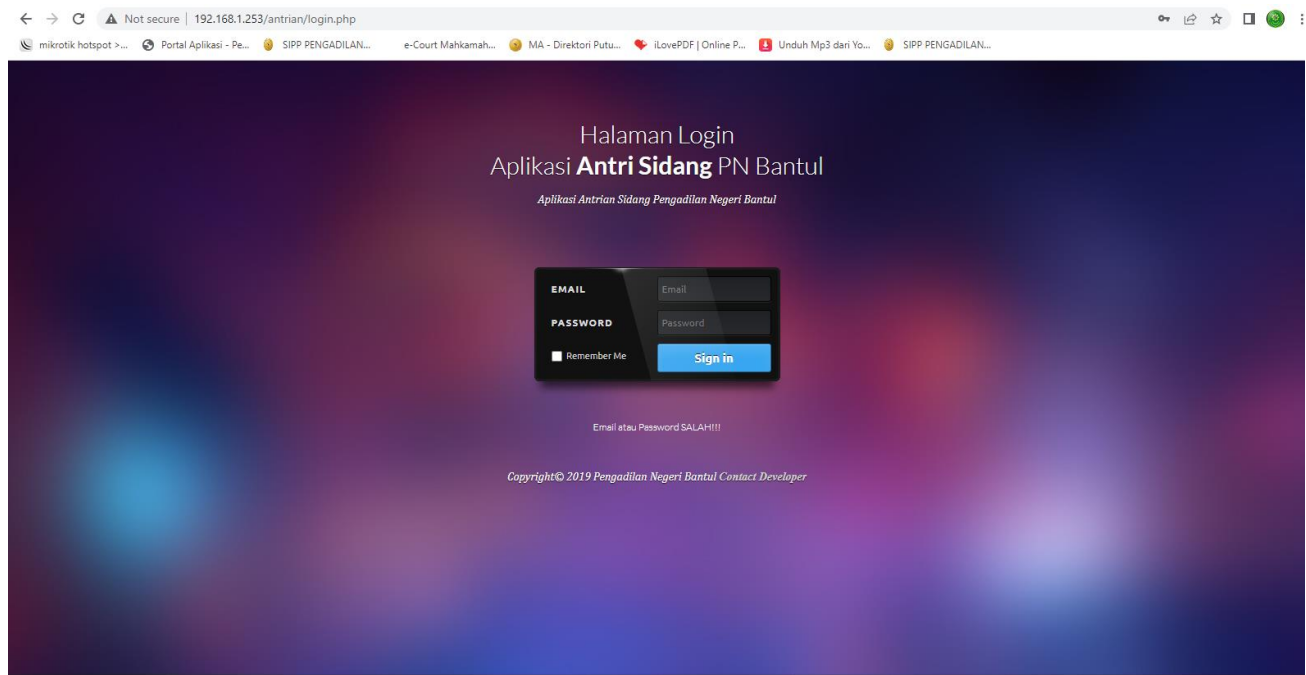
Not secure | 192.168.1.253/antrian/login.php

mikrotik hotspot >... Portal Aplikasi - Pe... SIPP PENGADILAN... e-Court Mahkamah... MA - Direktori Putu... iLovePDF | Online P... Unduh Mp3 dari Yo... SIPP PENGADILAN...

Halaman Login
Aplikasi **Antri Sidang** PN Bantul

*Aplikasi Antrian Sidang Pengadilan Negeri Bantul*

EMAIL Email

PASSWORD Password

Remember Me

Sign in

Email atau Password SALAH!!!

*Copyright© 2019 Pengadilan Negeri Bantul Contact Developer*